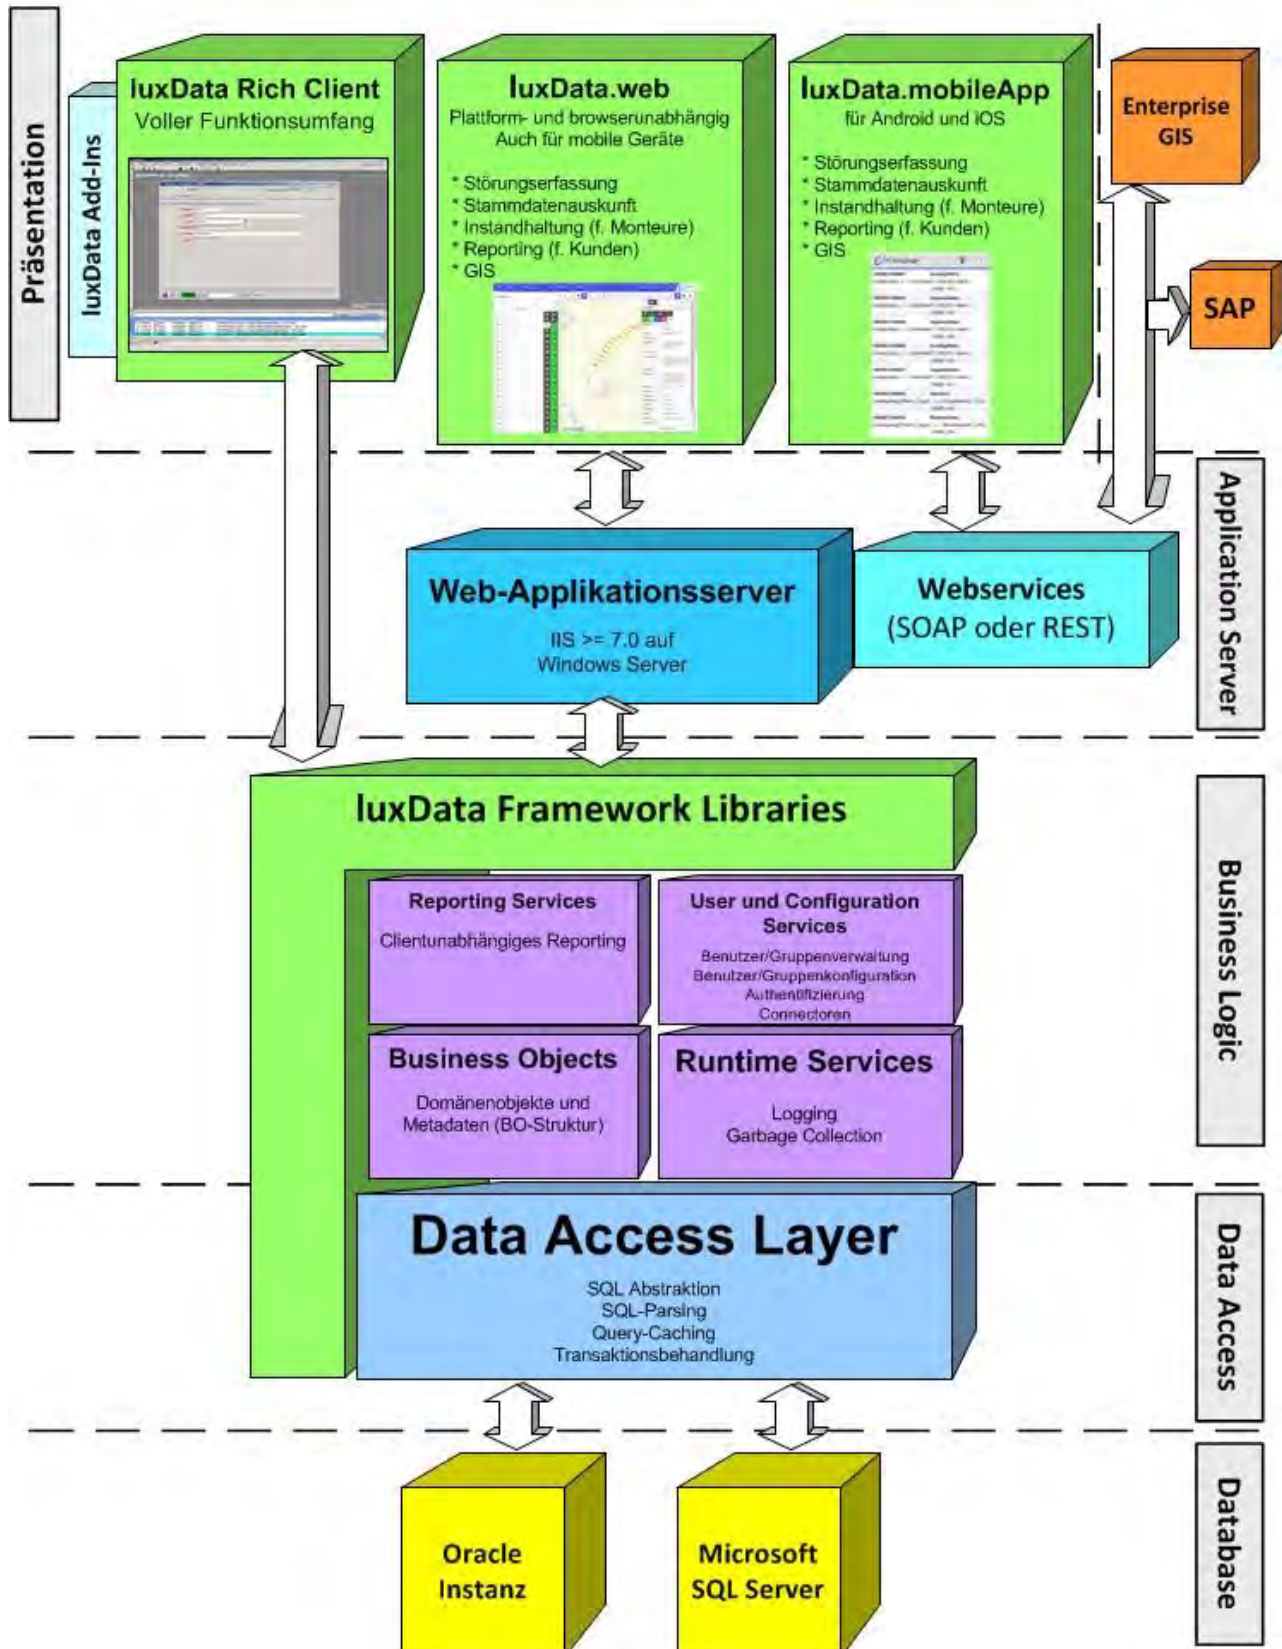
Präsentation

luxData Add-Ins

luxData Rich Client
Voller Funktionsumfang

luxData.web
Plattform- und browserunabhängig
Auch für mobile Geräte

* Störungserfassung
* Stammdatenauskunft
* Instandhaltung (f. Monteure)
* Reporting (f. Kunden)
* GIS

luxData.mobileApp
für Android und iOS

* Störungserfassung
* Stammdatenauskunft
* Instandhaltung (f. Monteure)
* Reporting (f. Kunden)
* GIS

Enterprise GIS

SAP

Application Server

Web-Applikationsserver
IIS >= 7.0 auf
Windows Server

Webservices
(SOAP oder REST)

luxData Framework Libraries

Business Logic

Reporting Services
Clientunabhängiges Reporting

User und Configuration Services
Benutzer/Gruppenverwaltung
Benutzer/Gruppenkonfiguration
Authentifizierung
Connectoren

Business Objects
Domänenobjekte und
Metadaten (BO-Struktur)

Runtime Services
Logging
Garbage Collection

Data Access Layer
SQL Abstraktion
SQL-Parsing
Query-Caching
Transaktionsbehandlung

Data Access

Oracle
Instanz

Microsoft
SQL Server

Database